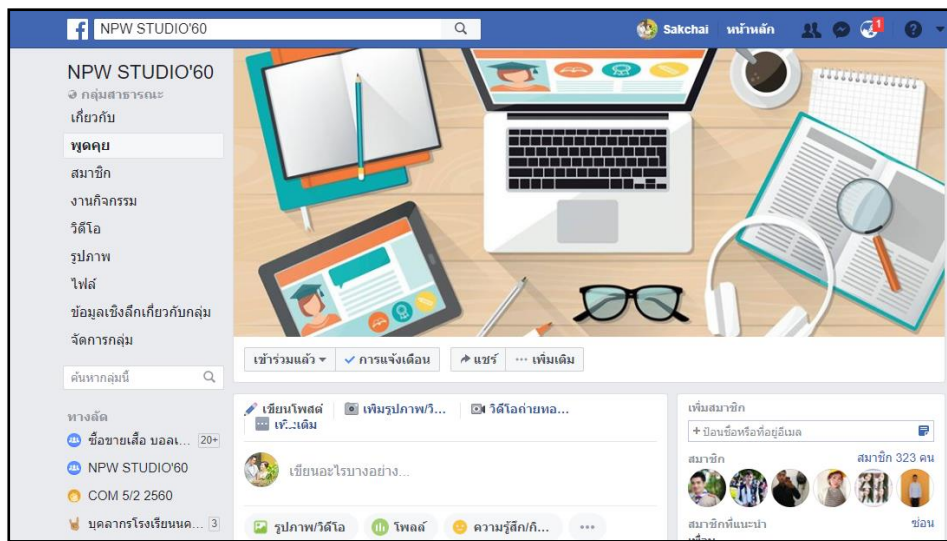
NPW STUDIO'60

Sakchai หน้าหลัก 1

NPW STUDIO'60
กลุ่มสาธารณะ
เกี่ยวกับ
พูดคุย
สมาชิก
งานกิจกรรม
วิดีโอ
รูปภาพ
ไฟล์
ข้อมูลเชิงลึกเกี่ยวกับกลุ่ม
จัดการกลุ่ม

ค้นหากลุ่มนี้

ทางลัด
ซื้อขายเสื้อ บอลเ... 20+
NPW STUDIO'60
COM 5/2 2560
บุคลากรโรงเรียนนค... 3

เข้าร่วมแล้ว ▾ ✓ การแจ้งเตือน แชร์ ··· เพิ่มเติม

เขียนโพสต์ เพิ่มรูปภาพ/วิ... วิดีโอถ่ายทอ... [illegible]เติม

เขียนอะไรบางอย่าง...

รูปภาพ/วิดีโอ โพลล์ ความรู้สึก/กิ... ···

เพิ่มสมาชิก
+ ป้อนชื่อหรือที่อยู่อีเมล
สมาชิก สมาชิก 323 คน
สมาชิกที่แนะนำ ซ่อน